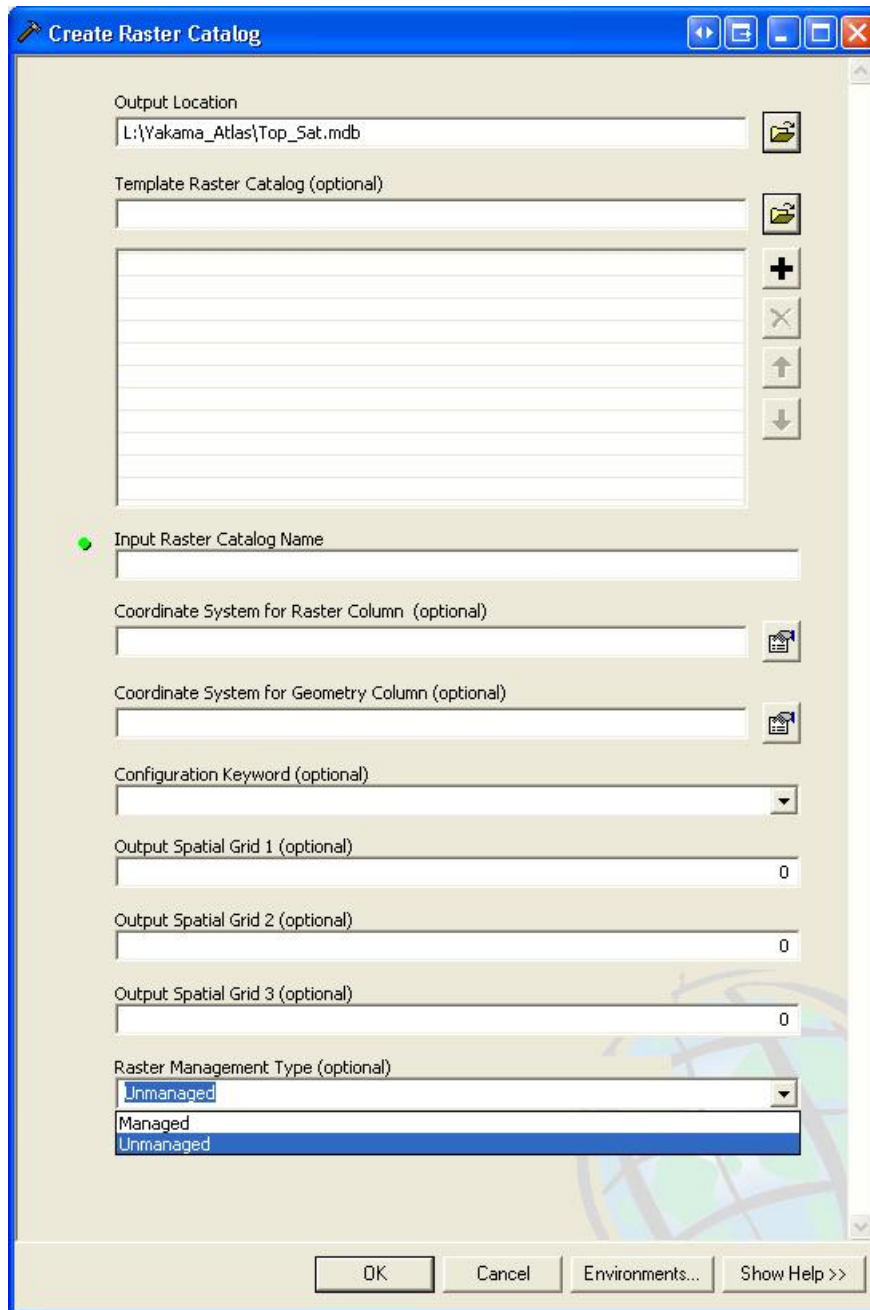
Create Raster Catalog

Output Location
L:\Yakama_Atlas\Top_Sat.mdb

Template Raster Catalog (optional)

Input Raster Catalog Name

Coordinate System for Raster Column (optional)

Coordinate System for Geometry Column (optional)

Configuration Keyword (optional)

Output Spatial Grid 1 (optional)
0

Output Spatial Grid 2 (optional)
0

Output Spatial Grid 3 (optional)
0

Raster Management Type (optional)
Unmanaged
Managed
Unmanaged

OK
Cancel
Environments...
Show Help >>